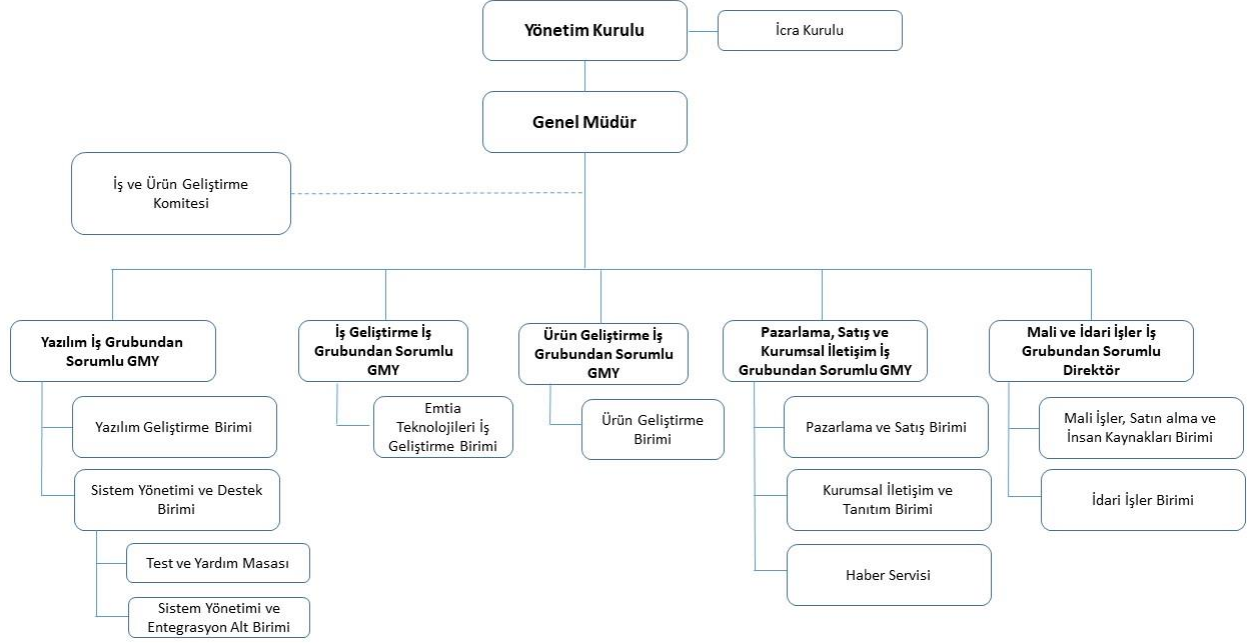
Yönetim Kurulu

İcra Kurulu

Genel Müdür

İş ve Ürün Geliştirme Komitesi

Yazılım İş Grubundan Sorumlu GMY

Yazılım Geliştirme Birimi

Sistem Yönetimi ve Destek Birimi

Test ve Yardım Masası

Sistem Yönetimi ve Entegrasyon Alt Birimi

İş Geliştirme İş Grubundan Sorumlu GMY

Emtia Teknolojileri İş Geliştirme Birimi

Ürün Geliştirme İş Grubundan Sorumlu GMY

Ürün Geliştirme Birimi

Pazarlama, Satış ve Kurumsal İletişim İş Grubundan Sorumlu GMY

Pazarlama ve Satış Birimi

Kurumsal İletişim ve Tanıtım Birimi

Haber Servisi

Mali ve İdari İşler İş Grubundan Sorumlu Direktör

Mali İşler, Satın alma ve İnsan Kaynakları Birimi

İdari İşler Birimi